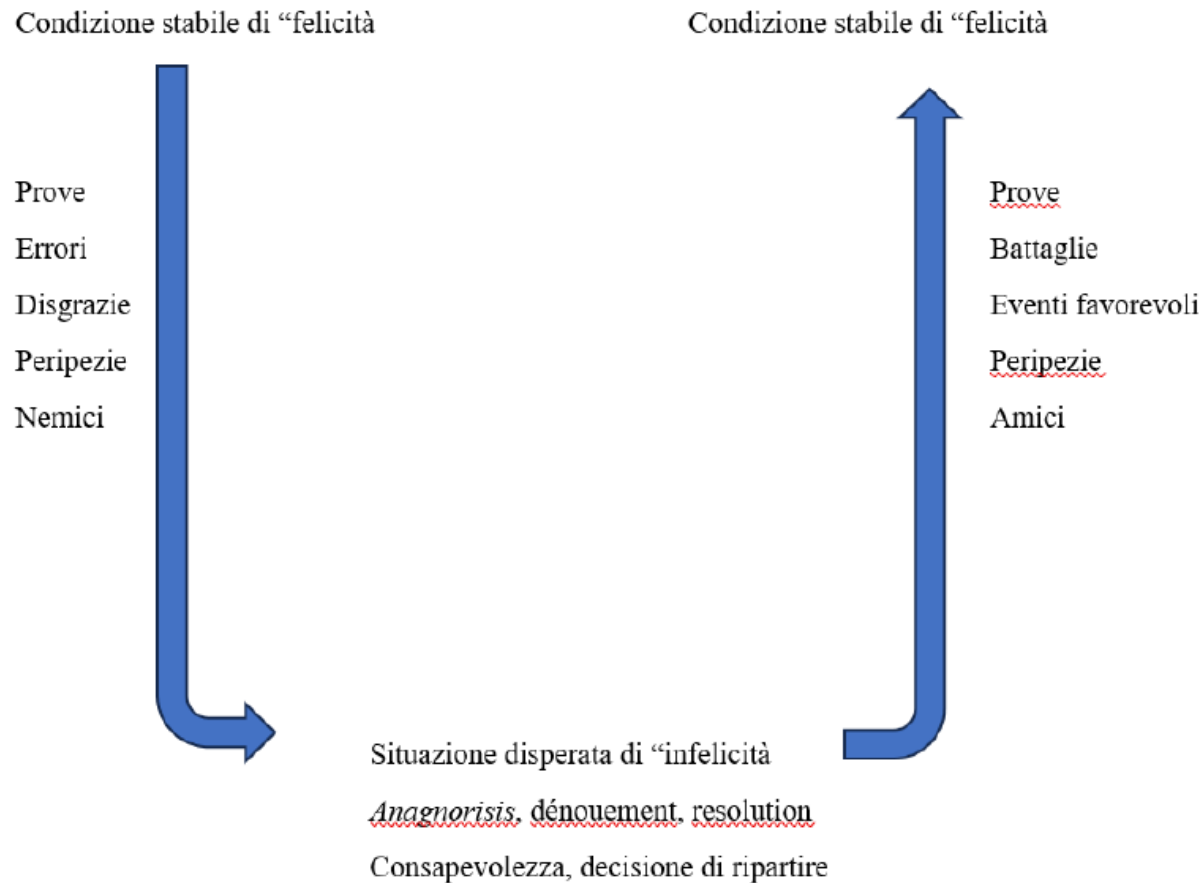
Condizione stabile di “felicità

Condizione stabile di “felicità

Prove

Errori

Disgrazie

Peripezie

Nemici

Prove

Battaglie

Eventi favorevoli

Peripezie

Amici

Situazione disperata di “infelicità

*Anagnorisis*, dénouement, resolution

Consapevolezza, decisione di ripartire